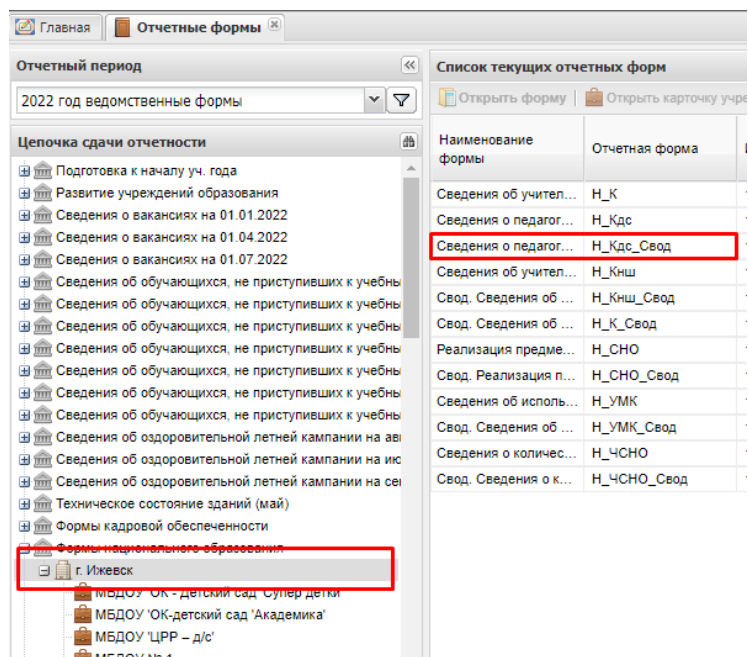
Главная | Отчетные формы

Отчетный период

2022 год ведомственные формы

Цепочка сдачи отчетности

Подготовка к началу уч. года
Развитие учреждений образования
Сведения о вакансиях на 01.01.2022
Сведения о вакансиях на 01.04.2022
Сведения о вакансиях на 01.07.2022
Сведения об обучающихся, не приступивших к учебны
Сведения об обучающихся, не приступивших к учебны
Сведения об обучающихся, не приступивших к учебны
Сведения об обучающихся, не приступивших к учебны
Сведения об обучающихся, не приступивших к учебны
Сведения об обучающихся, не приступивших к учебны
Сведения об обучающихся, не приступивших к учебны
Сведения об оздоровительной летней кампании на авг
Сведения об оздоровительной летней кампании на ию
Сведения об оздоровительной летней кампании на сен
Техническое состояние зданий (май)
Формы кадровой обеспеченности
Формы национального образования
г. Ижевск
МБДОУ 'ОК - детский сад 'Супер детки'
МБДОУ 'ОК-детский сад 'Академика'
МБДОУ 'ЦРР – д/с'
МБДОУ № 1

Список текущих отчетных форм

Открыть форму | Открыть карточку уче

| Наименование формы | Отчетная форма |
|---|---|
| Сведения об учител... | Н_К |
| Сведения о педагог... | Н_Кдс |
| Сведения о педагог... | Н_Кдс_Свод |
| Сведения об учител... | Н_Кнш |
| Свод. Сведения об ... | Н_Кнш_Свод |
| Свод. Сведения об ... | Н_К_Свод |
| Реализация предме... | Н_СНО |
| Свод. Реализация п... | Н_СНО_Свод |
| Сведения об исполь... | Н_УМК |
| Свод. Сведения об ... | Н_УМК_Свод |
| Сведения о количес... | Н_ЧСНО |
| Свод. Сведения о к... | Н_ЧСНО_Свод |